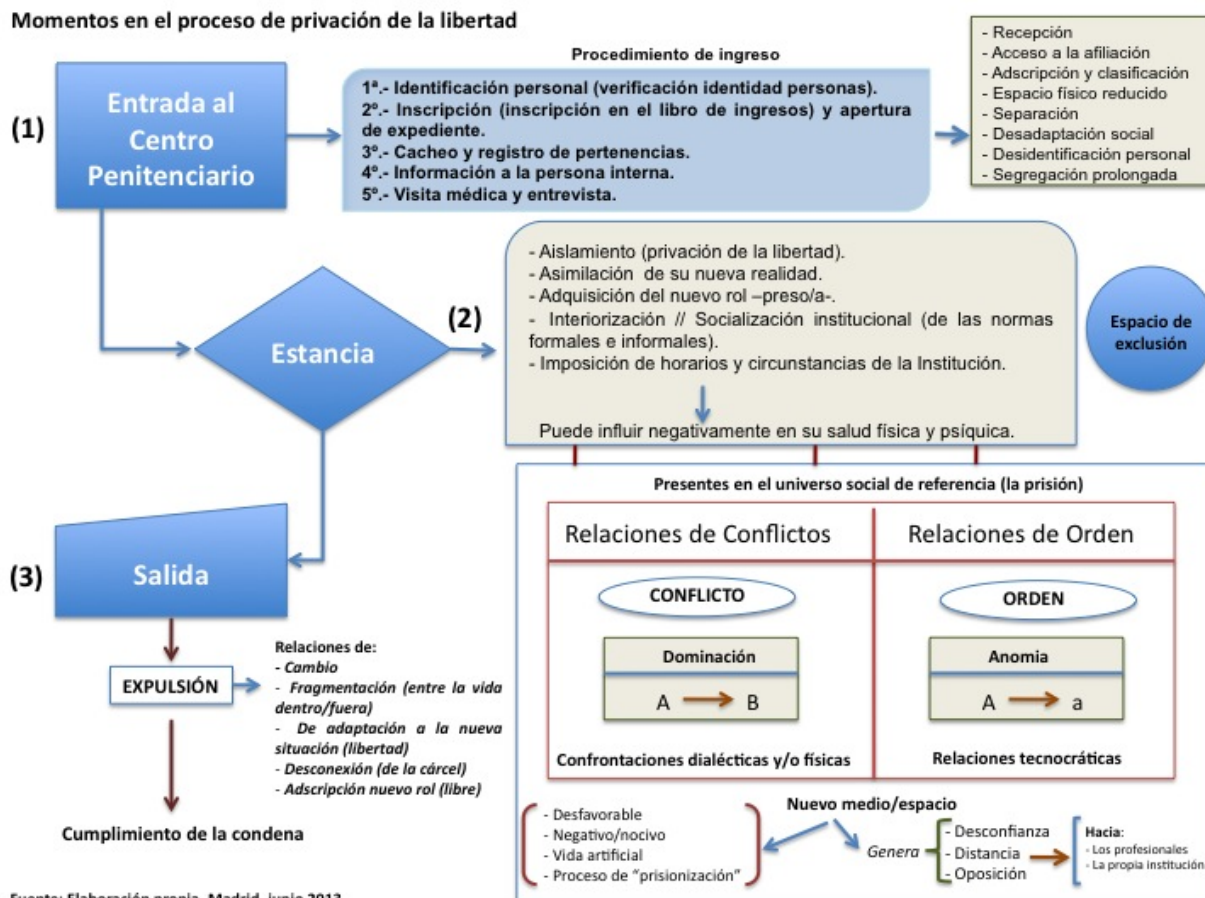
Momentos en el proceso de privación de la libertad

(1)

Entrada al Centro Penitenciario

Procedimiento de ingreso

1ª.- Identificación personal (verificación identidad personas).
2º.- Inscripción (inscripción en el libro de ingresos) y apertura de expediente.
3º.- Cacheo y registro de pertenencias.
4º.- Información a la persona interna.
5º.- Visita médica y entrevista.

- Recepción
- Acceso a la afiliación
- Adscripción y clasificación
- Espacio físico reducido
- Separación
- Desadaptación social
- Desidentificación personal
- Segregación prolongada

Estancia

(2)

- Aislamiento (privación de la libertad).
- Asimilación de su nueva realidad.
- Adquisición del nuevo rol –preso/a-.
- Interiorización // Socialización institucional (de las normas formales e informales).
- Imposición de horarios y circunstancias de la Institución.

Puede influir negativamente en su salud física y psíquica.

Espacio de exclusión

Presentes en el universo social de referencia (la prisión)

| Relaciones de Conflictos | Relaciones de Orden |
|---|---|
| CONFLICTO | ORDEN |
| Dominación | Anomia |
| A → B | A → a |
| Confrontaciones dialécticas y/o físicas | Relaciones tecnocráticas |

(3)

Salida

EXPULSIÓN

Relaciones de:
- Cambio
- Fragmentación (entre la vida dentro/fuera)
- De adaptación a la nueva situación (libertad)
- Desconexión (de la cárcel)
- Adscripción nuevo rol (libre)

Cumplimiento de la condena

Nuevo medio/espacio

- Desfavorable
- Negativo/nocivo
- Vida artificial
- Proceso de "prisionización"

Genera

- Desconfianza
- Distancia
- Oposición

Hacia:
- Los profesionales
- La propia institución

Fuente: Elaboración propia. Madrid, junio 2013